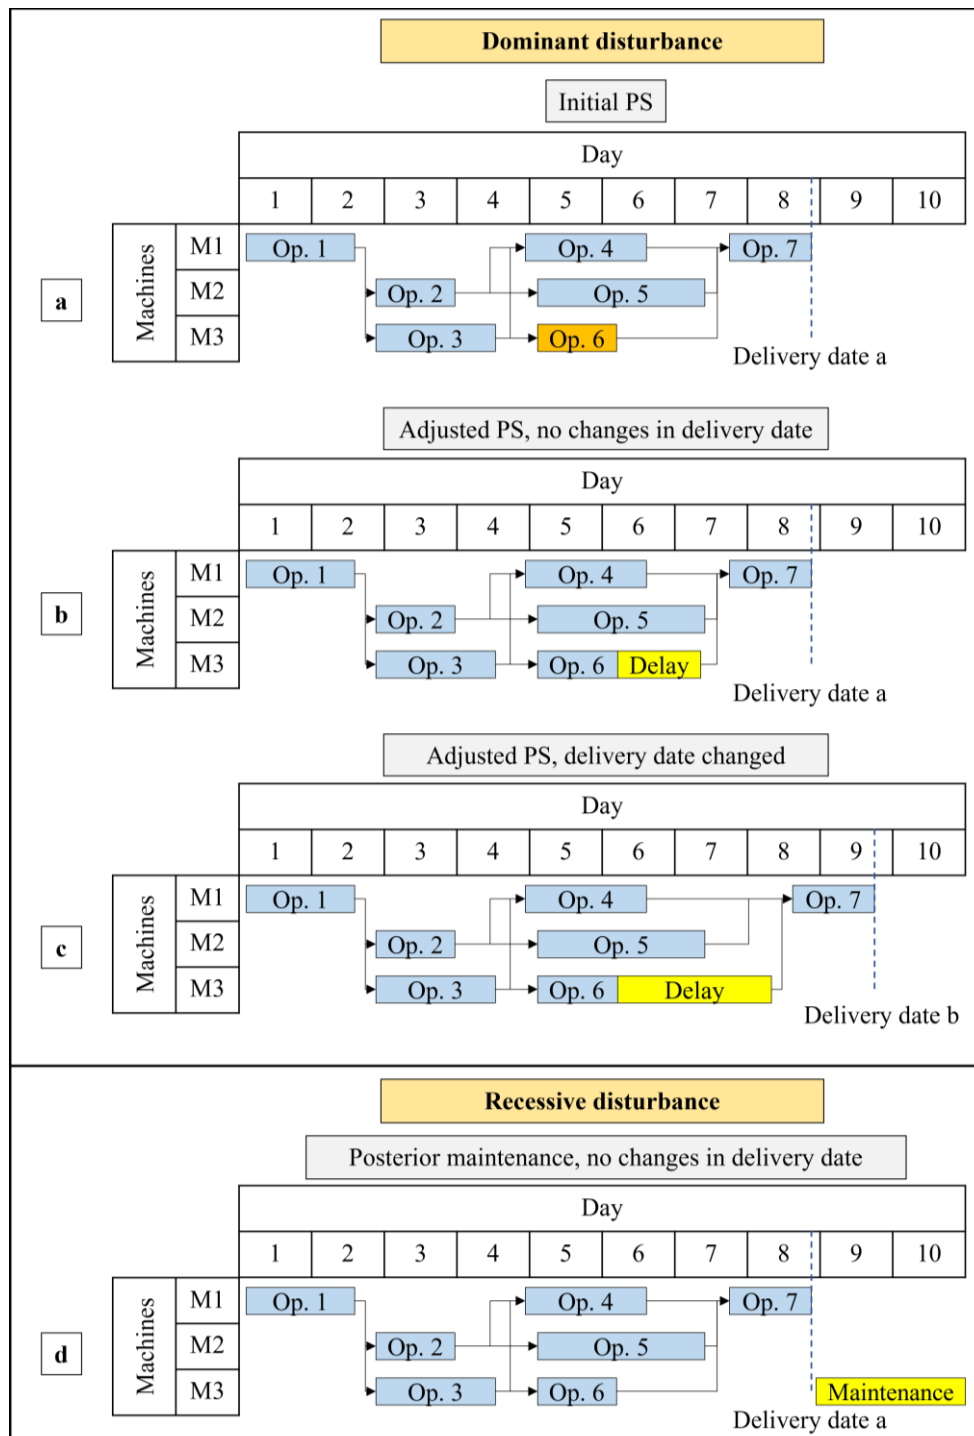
Dominant disturbance

Initial PS

a

| | | Day | | | | | | | | | |
|---|---|---|---|---|---|---|---|---|---|---|---|
| | | 1 | 2 | 3 | 4 | 5 | 6 | 7 | 8 | 9 | 10 |
| Machines | M1 | Op. 1 | | | | Op. 4 | | | Op. 7 | | |
| | M2 | | | Op. 2 | | Op. 5 | | | | | |
| | M3 | | | Op. 3 | | Op. 6 | | | | | |

Delivery date a

Adjusted PS, no changes in delivery date

b

| | | Day | | | | | | | | | |
|---|---|---|---|---|---|---|---|---|---|---|---|
| | | 1 | 2 | 3 | 4 | 5 | 6 | 7 | 8 | 9 | 10 |
| Machines | M1 | Op. 1 | | | | Op. 4 | | | Op. 7 | | |
| | M2 | | | Op. 2 | | Op. 5 | | | | | |
| | M3 | | | Op. 3 | | Op. 6 | Delay | | | | |

Delivery date a

Adjusted PS, delivery date changed

c

| | | Day | | | | | | | | | |
|---|---|---|---|---|---|---|---|---|---|---|---|
| | | 1 | 2 | 3 | 4 | 5 | 6 | 7 | 8 | 9 | 10 |
| Machines | M1 | Op. 1 | | | | Op. 4 | | | | Op. 7 | |
| | M2 | | | Op. 2 | | Op. 5 | | | | | |
| | M3 | | | Op. 3 | | Op. 6 | Delay | | | | |

Delivery date b

Recessive disturbance

Posterior maintenance, no changes in delivery date

d

| | | Day | | | | | | | | | |
|---|---|---|---|---|---|---|---|---|---|---|---|
| | | 1 | 2 | 3 | 4 | 5 | 6 | 7 | 8 | 9 | 10 |
| Machines | M1 | Op. 1 | | | | Op. 4 | | | Op. 7 | | |
| | M2 | | | Op. 2 | | Op. 5 | | | | | |
| | M3 | | | Op. 3 | | Op. 6 | | | | Maintenance | |

Delivery date a